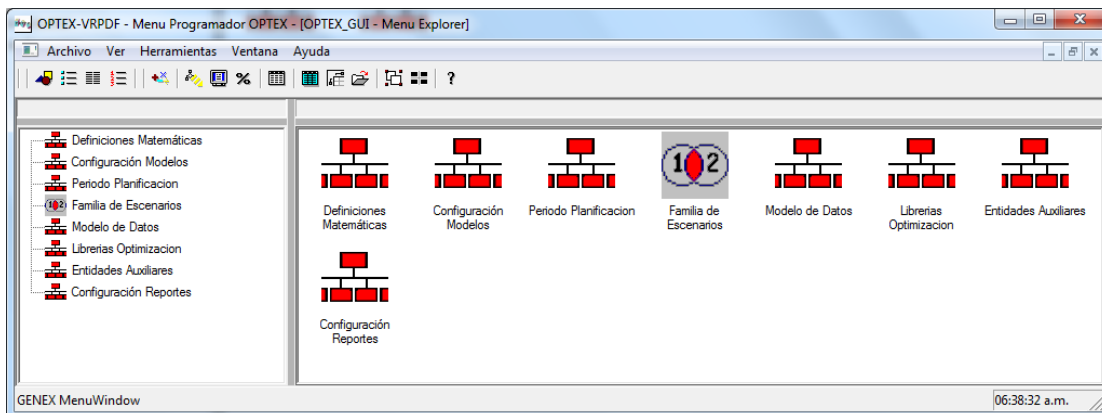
OPTEX-VRPDF - Menu Programador OPTEX - [OPTEX_GUI - Menu Explorer]

Archivo Ver Herramientas Ventana Ayuda

?

Definiciones Matemáticas
Configuración Modelos
Periodo Planificacion
Familia de Escenarios
Modelo de Datos
Librerias Optimizacion
Entidades Auxiliares
Configuración Reportes

Definiciones Matemáticas

Configuración Modelos

Periodo Planificacion

Familia de Escenarios

Modelo de Datos

Librerias Optimizacion

Entidades Auxiliares

Configuración Reportes

GENEX MenuWindow

06:38:32 a.m.